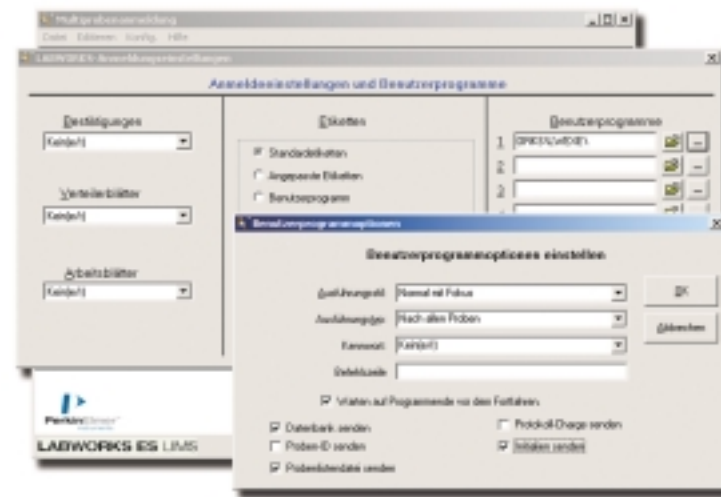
Multiprobenanmeldung
Datei Editieren Konfig. Hilfe

LABWORKS-Anmeldungseinstellungen

Anmeldeeinstellungen und Benutzerprogramme

Bestätigungen
Keine(r)

Verteilerblätter
Keine(r)

Arbeitsblätter
Keine(r)

Etiketten
Standardetiketten
Angepasste Etiketten
Benutzerprogramm

Benutzerprogramme
1 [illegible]
2
3
4

PerkinElmer
LABWORKS ES LIMS

Benutzerprogrammoptionen

Benutzerprogrammoptionen einstellen

Ausführungsstil Normal mit Fokus
Ausführungstyp Nach allen Proben
Kennwort Keine(r)
Befehlszeile

Warten auf Programmende vor dem Fortfahren

Datenbank senden
Proben-ID senden
Probendatendatei senden
Protokoll-Charge senden
Initialen senden

OK
Abbrechen